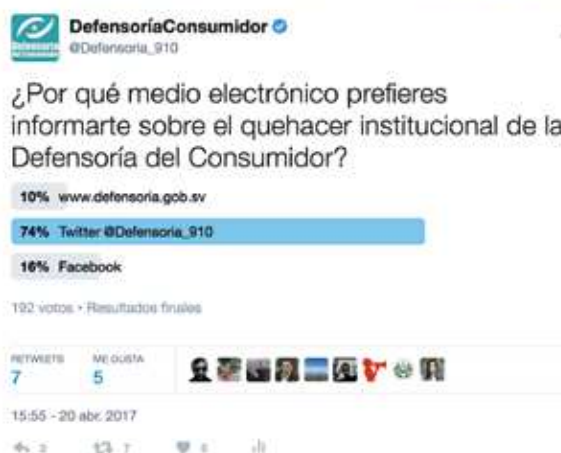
DefensoríaConsumidor
@Defensoria_910

¿Por qué medio electrónico prefieres informarte sobre el quehacer institucional de la Defensoría del Consumidor?

10% www.defensoria.gob.sv

74% Twitter @Defensoria_910

16% Facebook

192 votos • Resultados finales

RETWEETS 7
ME GUSTA 5

15:55 - 20 abr. 2017

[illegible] 7 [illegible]